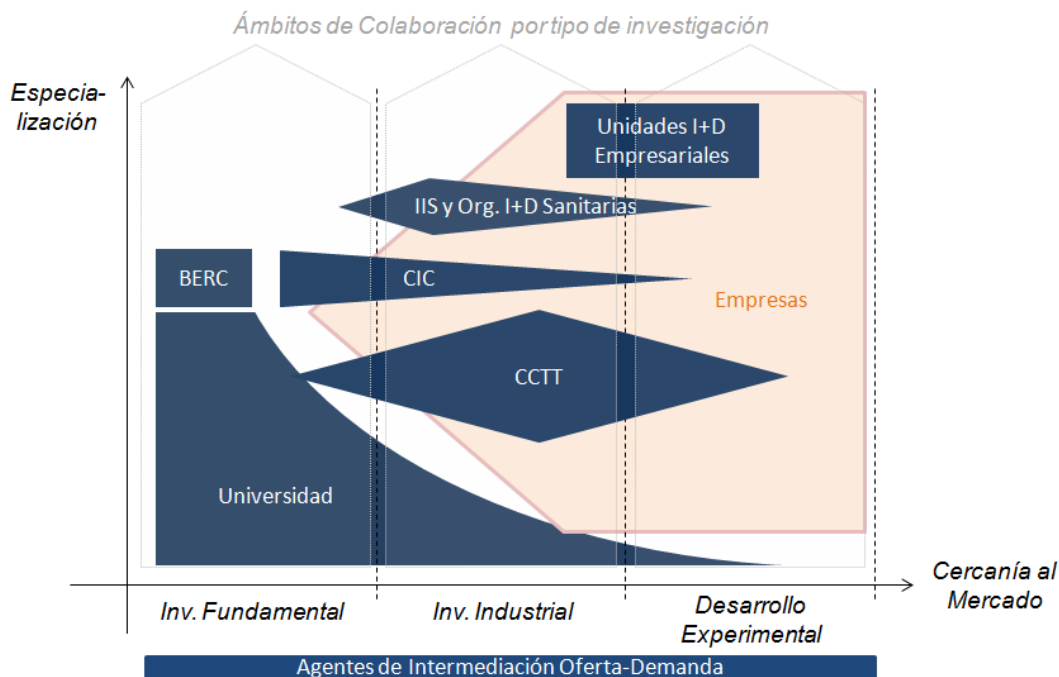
Ámbitos de Colaboración portipo de investigación

Especia-lización

Unidades I+D Empresariales

IIS y Org. I+D Sanitarias

BERC

CIC

Empresas

CCTT

Universidad

Cercanía al Mercado

Inv. Fundamental

Inv. Industrial

Desarrollo Experimental

Agentes de Intermediación Oferta-Demanda